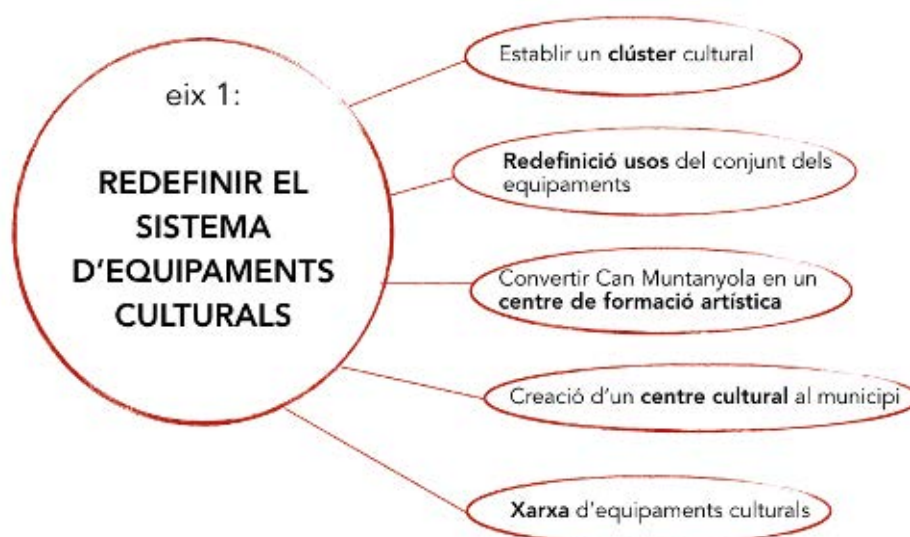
eix 1:

REDEFINIR EL SISTEMA D'EQUIPAMENTS CULTURALS

Establir un clúster cultural

Redefinició usos del conjunt dels equipaments

Convertir Can Muntanyola en un centre de formació artística

Creació d'un centre cultural al municipi

Xarxa d'equipaments culturals